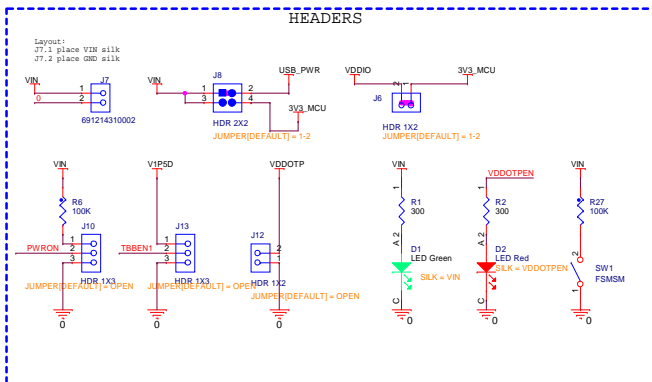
HEADERS

Layout:
J7.1 place VIN silk
J7.2 place GND silk

VIN
J7
1
2
0
691214310002

VIN
J8
1
2
3
4
HDR 2X2
USB_PWR
3V3_MCU
JUMPER[DEFAULT] = 1-2

VDDIO
3V3_MCU
J6
2
1
3
HDR 1X2
JUMPER[DEFAULT] = 1-2

VIN
R6
100K
PWRON
J10
1
2
3
HDR 1X3
JUMPER[DEFAULT] = OPEN
0

V1P5D
TBBEN1
J13
1
2
3
HDR 1X3
JUMPER[DEFAULT] = OPEN
0

VDDOTP
J12
2
1
HDR 1X2
JUMPER[DEFAULT] = OPEN
0

VIN
1
R1
300
2
A
D1
LED Green
SILK = VIN
C
0

VDDOTPEN
1
R2
300
2
A
D2
LED Red
SILK = VDDOTPEN
C
0

VIN
R27
100K
2
SW1
FSMSM
1
0